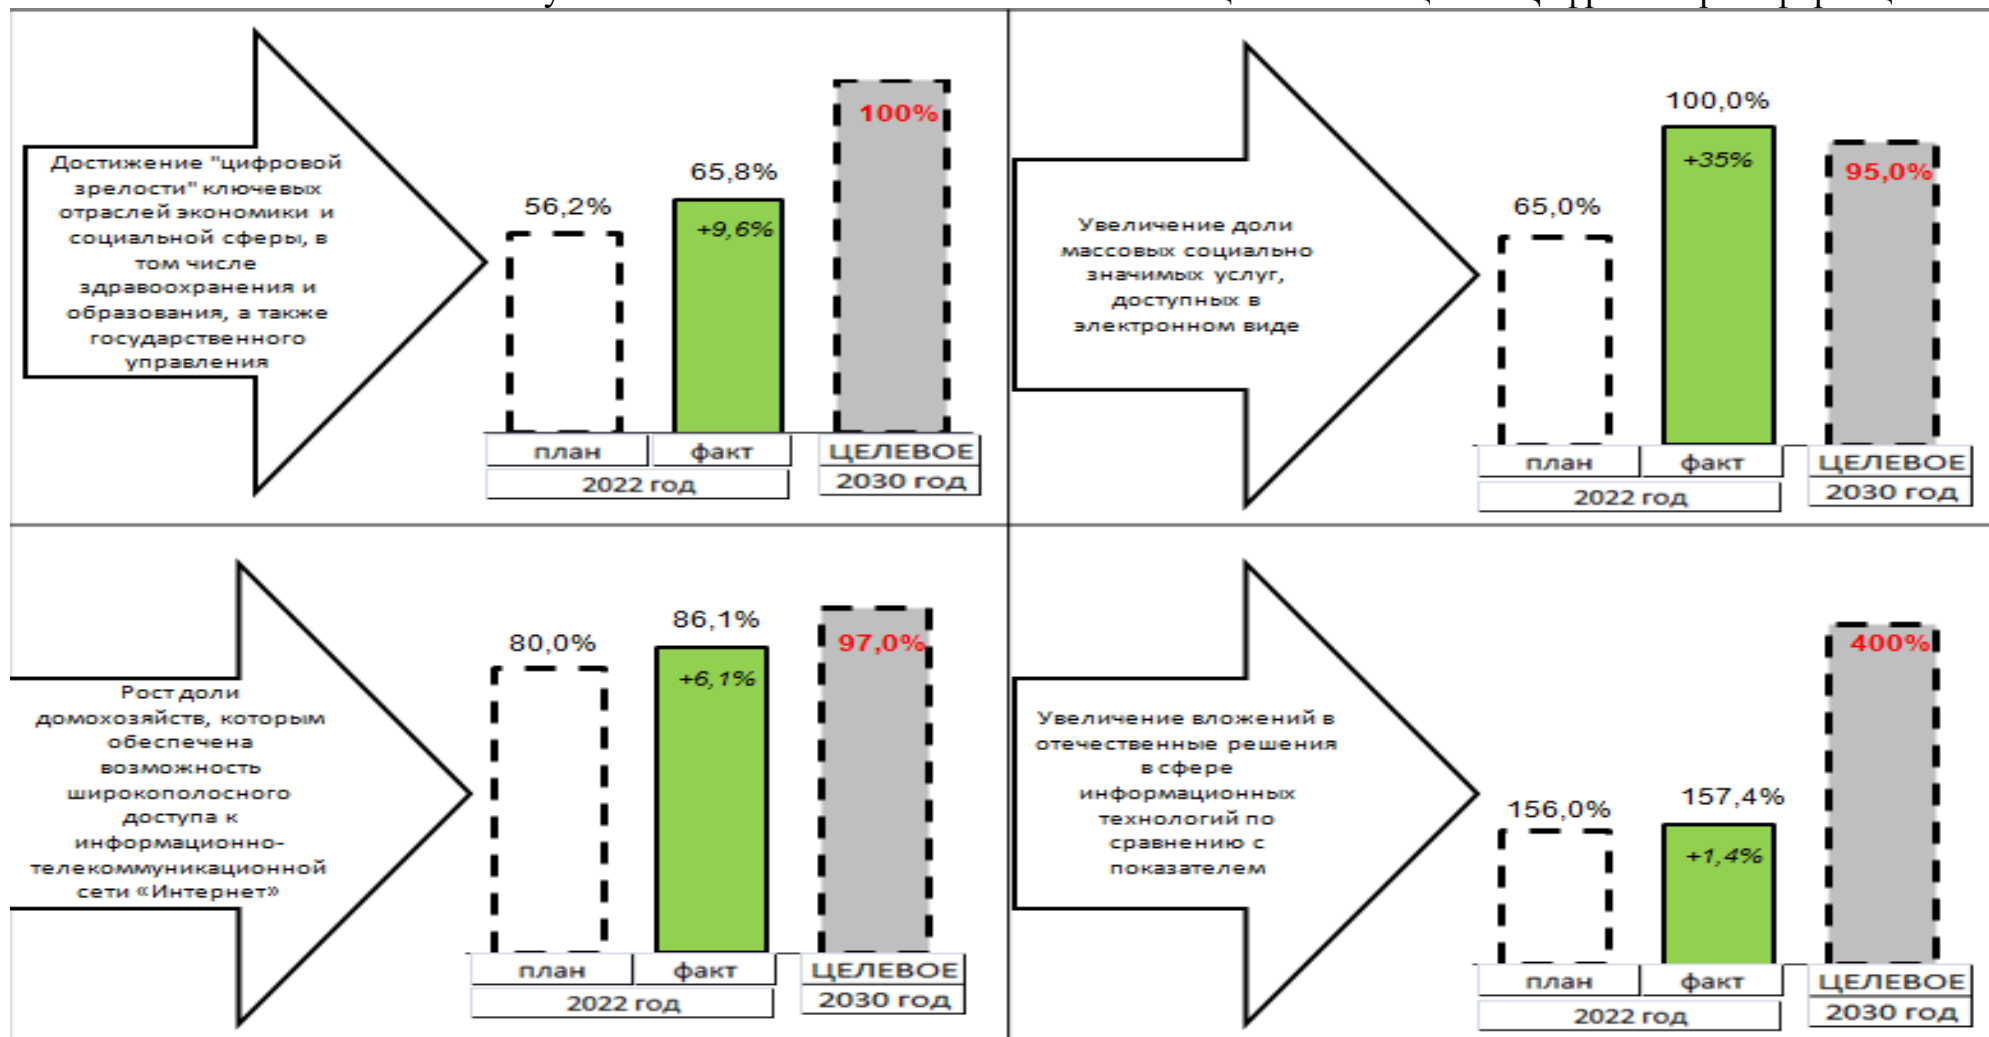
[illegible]

Достижение "цифровой зрелости" ключевых отраслей экономики и социальной сферы, в том числе здравоохранения и образования, а также государственного управления

56,2%

65,8%

+9,6%

100%

план

факт

ЦЕЛЕВОЕ

2022 год

2030 год

Увеличение доли массовых социально значимых услуг, доступных в электронном виде

65,0%

100,0%

+35%

95,0%

план

факт

ЦЕЛЕВОЕ

2022 год

2030 год

Рост доли домохозяйств, которым обеспечена возможность широкополосного доступа к информационно-телекоммуникационной сети «Интернет»

80,0%

86,1%

+6,1%

97,0%

план

факт

ЦЕЛЕВОЕ

2022 год

2030 год

Увеличение вложений в отечественные решения в сфере информационных технологий по сравнению с показателем

156,0%

157,4%

+1,4%

400%

план

факт

ЦЕЛЕВОЕ

2022 год

2030 год